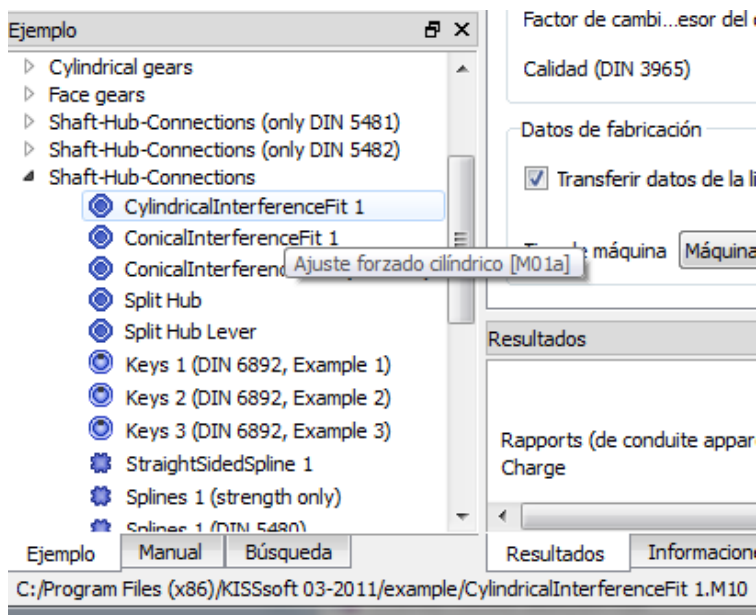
Ejemplo

Cylindrical gears
Face gears
Shaft-Hub-Connections (only DIN 5481)
Shaft-Hub-Connections (only DIN 5482)
Shaft-Hub-Connections
CylindricalInterferenceFit 1
ConicalInterferenceFit 1
ConicalInterferenc
Ajuste forzado cilíndrico [M01a]
Split Hub
Split Hub Lever
Keys 1 (DIN 6892, Example 1)
Keys 2 (DIN 6892, Example 2)
Keys 3 (DIN 6892, Example 3)
StraightSidedSpline 1
Splines 1 (strength only)
Splines 1 (DIN 5480)

Ejemplo | Manual | Búsqueda

Factor de cambi...esor del

Calidad (DIN 3965)

Datos de fabricación

Transferir datos de la l

T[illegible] máquina Máquina

Resultados

Rapports (de conduite appar
Charge

Resultados | Informacione

C:/Program Files (x86)/KISSsoft 03-2011/example/CylindricalInterferenceFit 1.M10